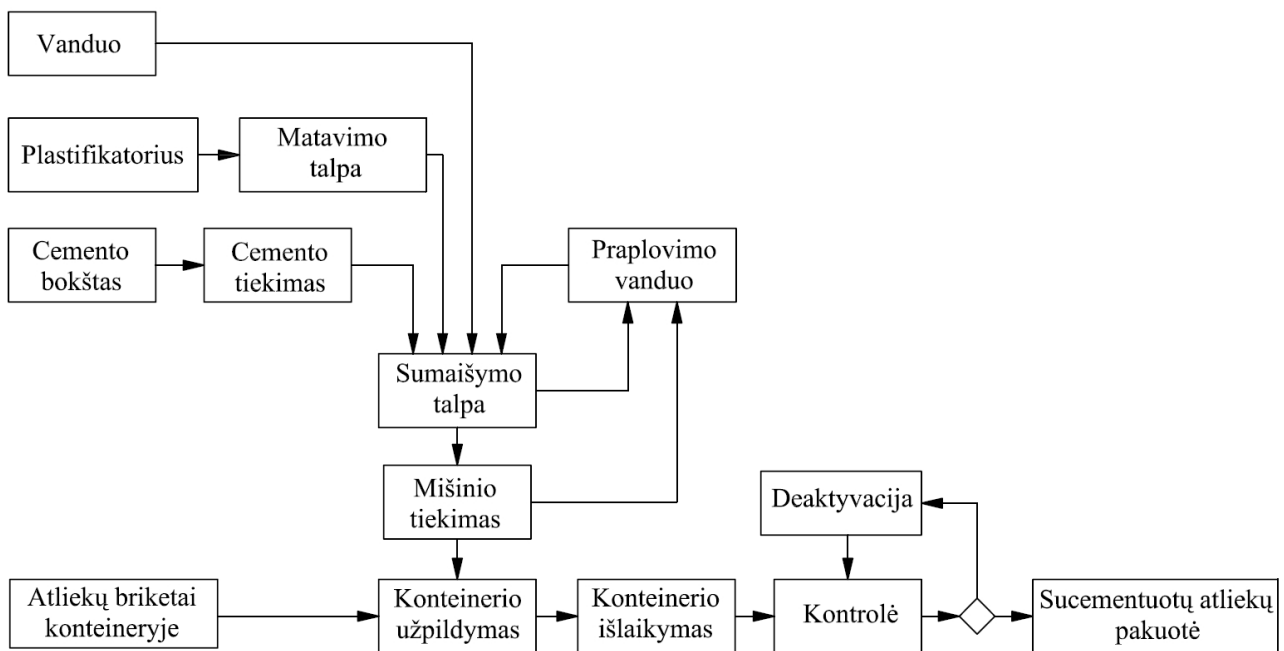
Vanduo

Plastifikatorius

Matavimo talpa

Cemento bokštas

Cemento tiekimas

Praplovimo vanduo

Sumaišymo talpa

Mišinio tiekimas

Deaktyvacija

Atliekų briketai konteineryje

Konteinerio užpildymas

Konteinerio išlaikymas

Kontrolė

Sucementuotų atliekų pakuotė